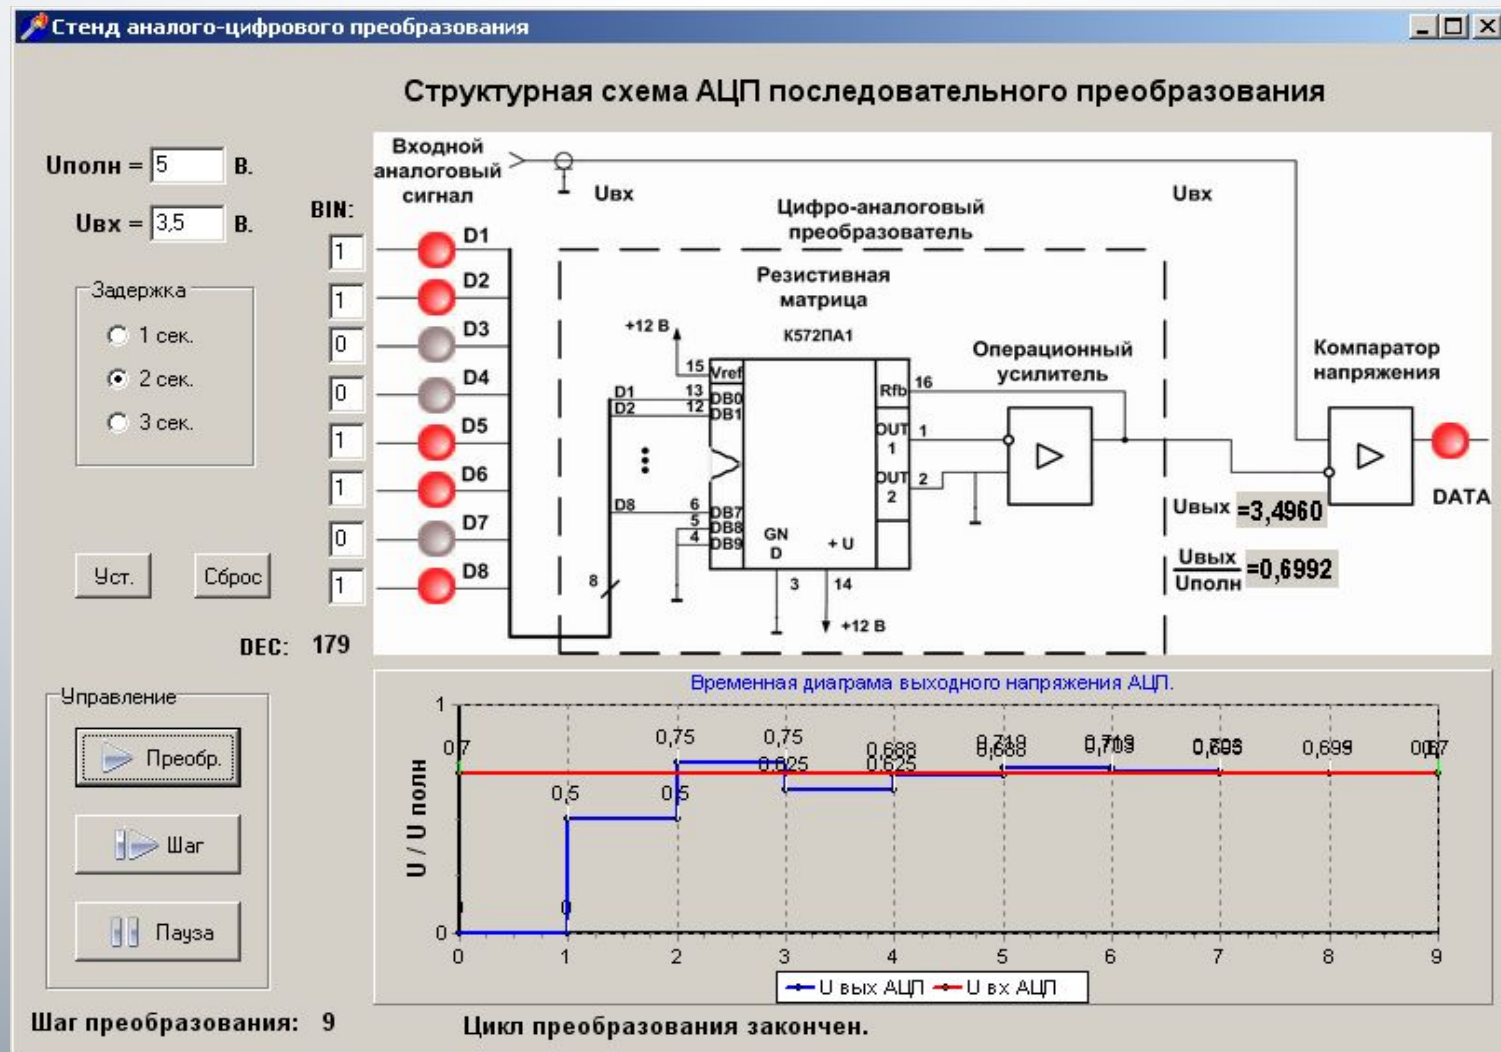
Стенд аналого-цифрового преобразования

Структурная схема АЦП последовательного преобразования

Uполн = 5 В.

Uвх = 3,5 В.

Задержка
1 сек.
2 сек.
3 сек.

Уст.
Сброс

BIN:
1
1
0
0
1
1
0
1

D1
D2
D3
D4
D5
D6
D7
D8

DEC: 179

Входной аналоговый сигнал

Uвх

Цифро-аналоговый преобразователь

Uвх

Резистивная матрица

К572ПА1

+12 В

15 Vref
D1 13 DB0
D2 12 DB1
D8 6 DB7
5 DB8
4 DB9
8
GN D
+ U
3
14
+12 В
Rfb 16
OUT 1 1
OUT 2 2

Операционный усилитель

Компаратор напряжения

DATA

Uвых =3,4960

$\frac{Uвых}{Uполн}$ =0,6992

Управление
Преобр.
Шаг
Пауза

Временная диаграмма выходного напряжения АЦП.

1
0,7
0
U / U полн
0,5
0
0,75
0,5
0,75
0,625
0,688
0,625
0,719
0,688
0,703
0,703
0,695
0,699
0,7
0 1 2 3 4 5 6 7 8 9

U вых АЦП
U вх АЦП

Шаг преобразования: 9

Цикл преобразования закончен.